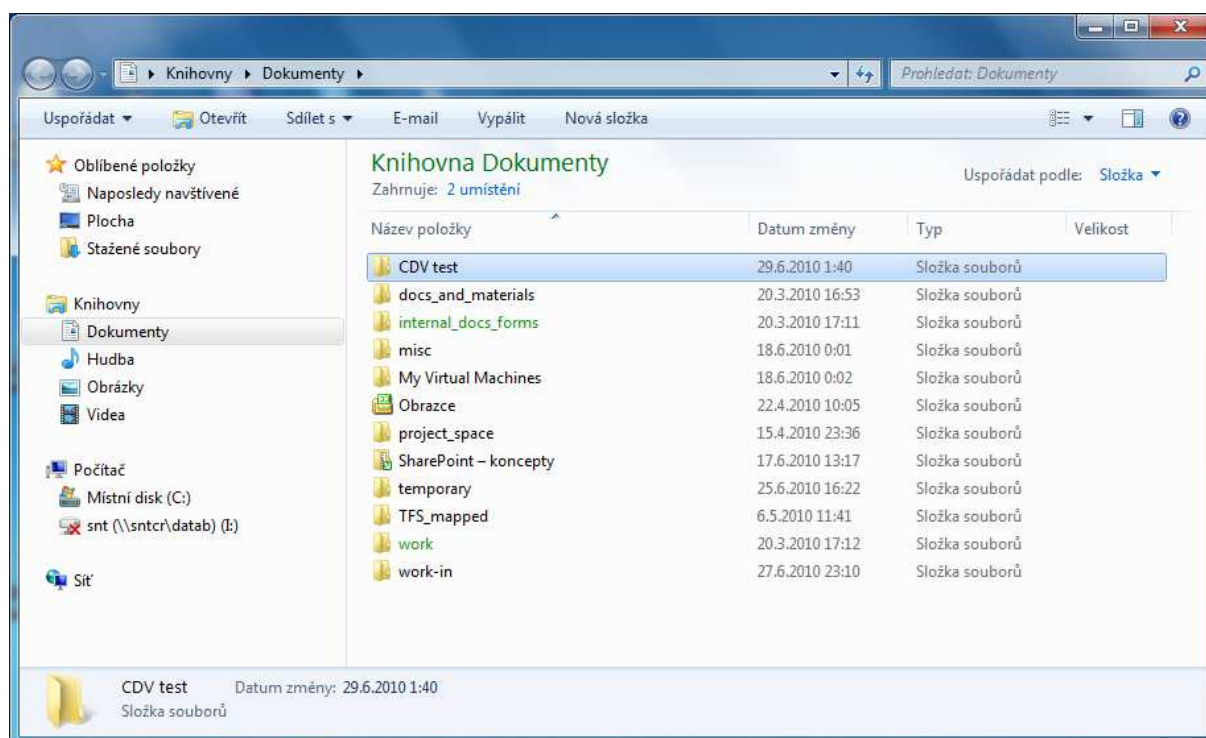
▸ Knihovny ▸ Dokumenty ▸

Prohledat: Dokumenty

Uspořádat ▾ Otevřít Sdílet s ▾ E-mail Vypálit Nová složka

Oblíbené položky
Naposledy navštívené
Plocha
Stažené soubory

Knihovny
Dokumenty
Hudba
Obrázky
Videa

Počítač
Místní disk (C:)
snt (\\sntcr\datab) (I:)

Síť

Knihovna Dokumenty
Zahrnuje: 2 umístění

Uspořádat podle: Složka ▾

| Název položky | Datum změny | Typ | Velikost |
|---|---|---|---|
| CDV test | 29.6.2010 1:40 | Složka souborů | |
| docs_and_materials | 20.3.2010 16:53 | Složka souborů | |
| internal_docs_forms | 20.3.2010 17:11 | Složka souborů | |
| misc | 18.6.2010 0:01 | Složka souborů | |
| My Virtual Machines | 18.6.2010 0:02 | Složka souborů | |
| Obrazce | 22.4.2010 10:05 | Složka souborů | |
| project_space | 15.4.2010 23:36 | Složka souborů | |
| SharePoint – koncepty | 17.6.2010 13:17 | Složka souborů | |
| temporary | 25.6.2010 16:22 | Složka souborů | |
| TFS_mapped | 6.5.2010 11:41 | Složka souborů | |
| work | 20.3.2010 17:12 | Složka souborů | |
| work-in | 27.6.2010 23:10 | Složka souborů | |

CDV test Datum změny: 29.6.2010 1:40
Složka souborů